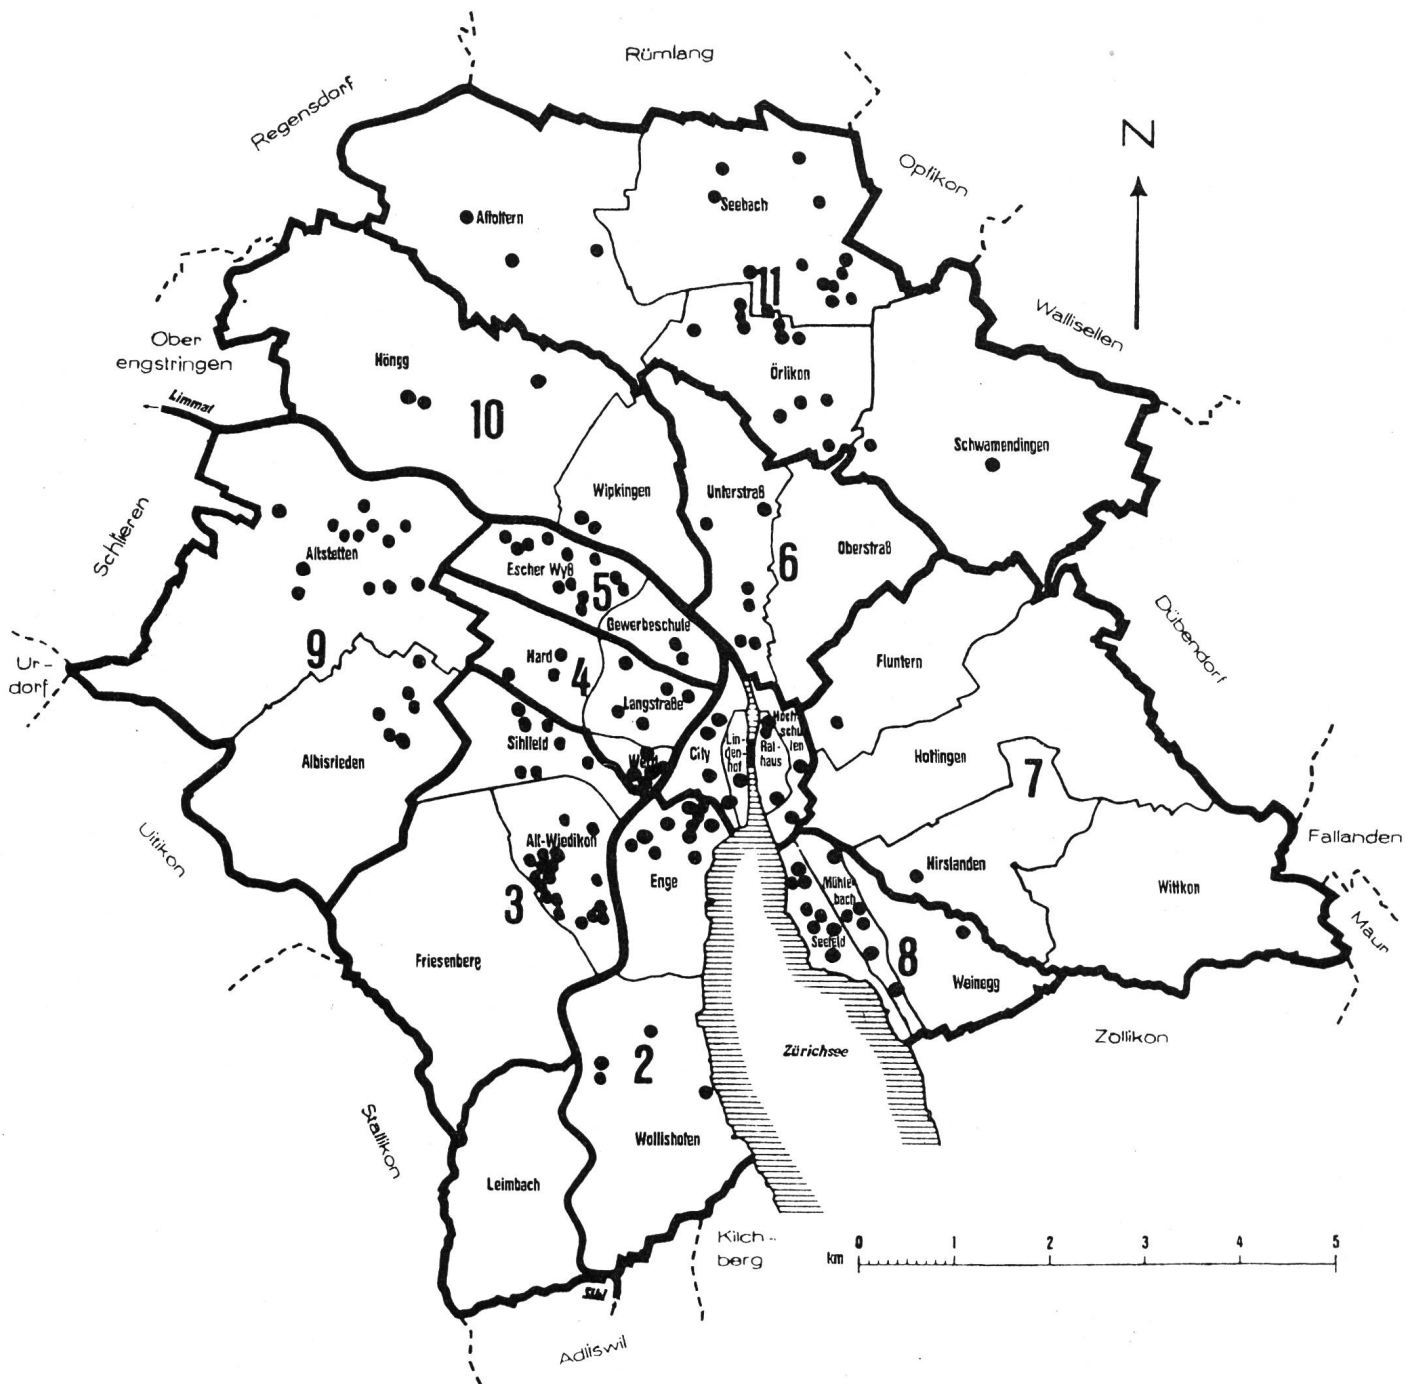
Rümlang

Regensdorf

N

Opfikon

Affoltern

Seebach

11

Wallisellen

Ober engstringen

Höngg

Örlikon

10

Limmat

Schwamendingen

Wipkingen

Unterstraß

Schlieren

Altstetten

Escher Wyß

Oberstraß

6

5

Gewerbeschule

Dübendorf

Ur-dorf

9

Hard

4

Fluntern

Langstraße

Sihlfeld

Lin-den-hof

Rat-haus

Hoch-schu-len

Albisrieden

Werd

City

Hottingen

7

Uitikon

Alt-Wiedikon

Fallanden

Hirslanden

Enge

Mühle-bach

Witikon

3

Seefeld

Maur

Friesenberg

8

Weinegg

Zollikon

2

Zürichsee

Stallikon

Wollishofen

Leimbach

Kilch-berg

km 0 1 2 3 4 5

Adliswil